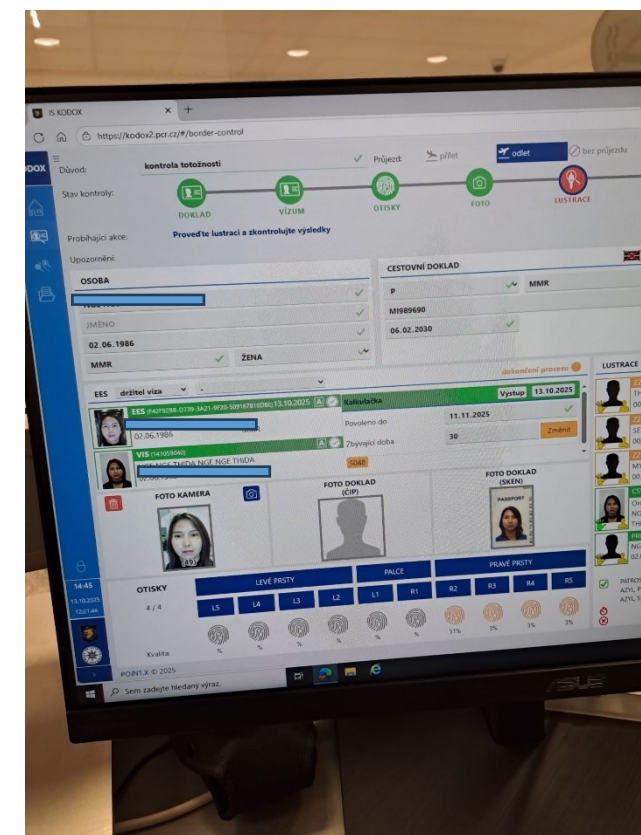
IS KODOX
https://kodox2.pcr.cz/#/border-control

DOX
Důvod: kontrola totožnosti
Průjezd: přílet odlet bez průjezdu
Stav kontroly: DOKLAD VÍZUM OTISKY FOTO LUSTRACE
Probíhající akce: Proveďte lustraci a zkontrolujte výsledky
Upozornění:

OSOBA
JMÉNO
02.06.1986
MMR ŽENA

CESTOVNÍ DOKLAD
P MMR
MI989690
06.02.2030

dokončení procesu

LUSTRACE

EES držitel víza
EES 13.10.2025
02.06.1986
VIS
NGE THIDA NGE THIDA
Kalkulačka
Výstup 13.10.2025
Povoleno do 11.11.2025
Zbývající doba 30 Změnit
5048

FOTO KAMERA
FOTO DOKLAD (ČIP)
FOTO DOKLAD (SKEN)
PASSPORT

14:45
13.10.2025

OTISKY
4 / 4
LEVÉ PRSTY PALCE PRAVÉ PRSTY
L5 L4 L3 L2 L1 R1 R2 R3 R4 R5
Kvalita: % % % % % % 31% 3% 3% 3%

POINT.X © 2025
Sem zadejte hledaný výraz.
ASUS